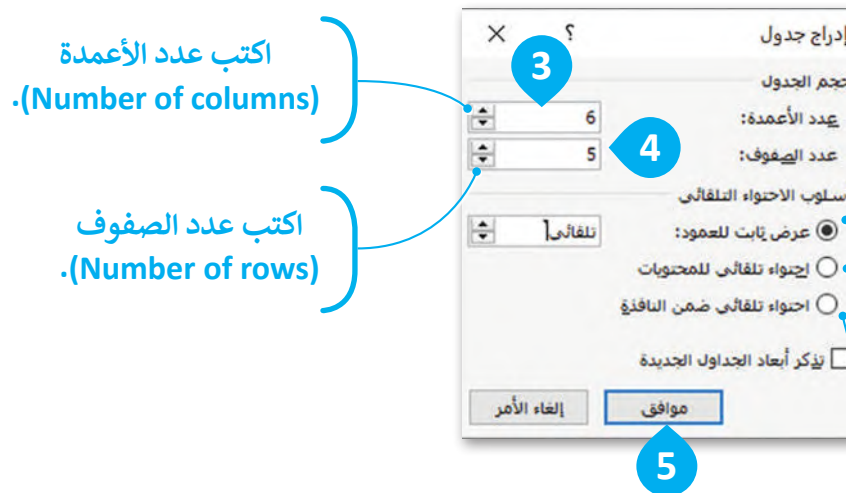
اكتب عدد الأعمدة
(Number of columns).

اكتب عدد الصفوف
(Number of rows).

إدراج جدول
؟ ×
حجم الجدول
3
عدد الأعمدة: 6
4
عدد الصفوف: 5
سلوب الاحتواء التلقائي
عرض ثابت للعمود: تلقائي
احتواء تلقائي للمحتويات
احتواء تلقائي ضمن النافذة
تذكر أبعاد الجداول الجديدة
موافق
إلغاء الأمر
5